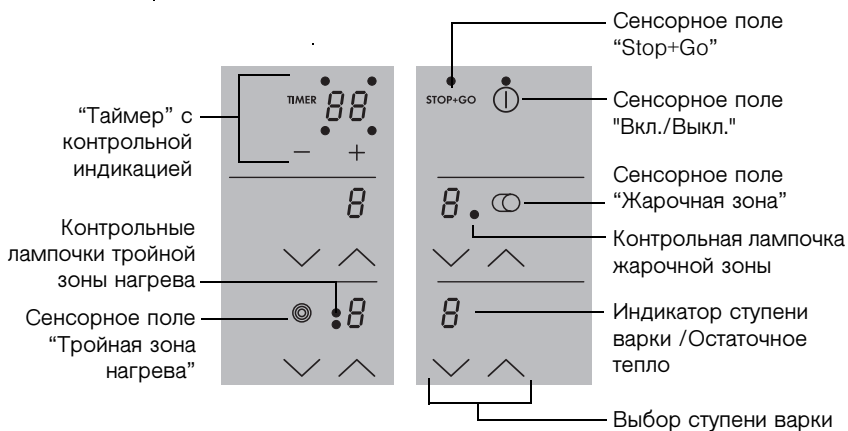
Сенсорное поле "Stop+Go"

"Таймер" с контрольной индикацией

TIMER 88

– +

STOP+GO

Сенсорное поле "Вкл./Выкл."

Сенсорное поле "Жарочная зона"

8

8

Контрольные лампочки тройной зоны нагрева

Контрольная лампочка жарочной зоны

Сенсорное поле "Тройная зона нагрева"

8

8

Индикатор ступени варки /Остаточное тепло

Выбор ступени варки